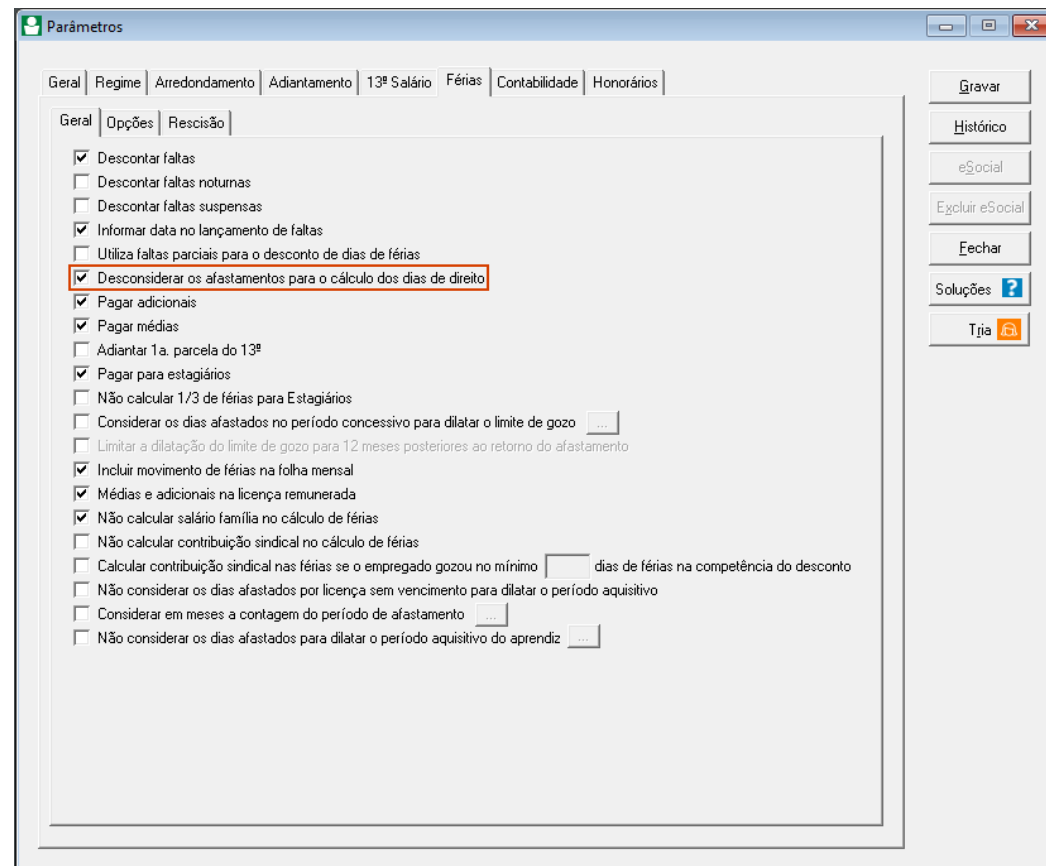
Parâmetros

Geral | Regime | Arredondamento | Adiantamento | 13º Salário | Férias | Contabilidade | Honorários

Geral | Opções | Rescisão

☑ Descontar faltas
☐ Descontar faltas noturnas
☐ Descontar faltas suspensas
☑ Informar data no lançamento de faltas
☐ Utiliza faltas parciais para o desconto de dias de férias
☑ Desconsiderar os afastamentos para o cálculo dos dias de direito
☑ Pagar adicionais
☑ Pagar médias
☐ Adiantar 1a. parcela do 13º
☑ Pagar para estagiários
☐ Não calcular 1/3 de férias para Estagiários
☐ Considerar os dias afastados no período concessivo para dilatar o limite de gozo ...
☐ Limitar a dilatação do limite de gozo para 12 meses posteriores ao retorno do afastamento
☑ Incluir movimento de férias na folha mensal
☑ Médias e adicionais na licença remunerada
☑ Não calcular salário família no cálculo de férias
☐ Não calcular contribuição sindical no cálculo de férias
☐ Calcular contribuição sindical nas férias se o empregado gozou no mínimo dias de férias na competência do desconto
☐ Não considerar os dias afastados por licença sem vencimento para dilatar o período aquisitivo
☐ Considerar em meses a contagem do período de afastamento ...
☐ Não considerar os dias afastados para dilatar o período aquisitivo do aprendiz ...

Gravar
Histórico
eSocial
Excluir eSocial
Fechar
Soluções ?
Tria